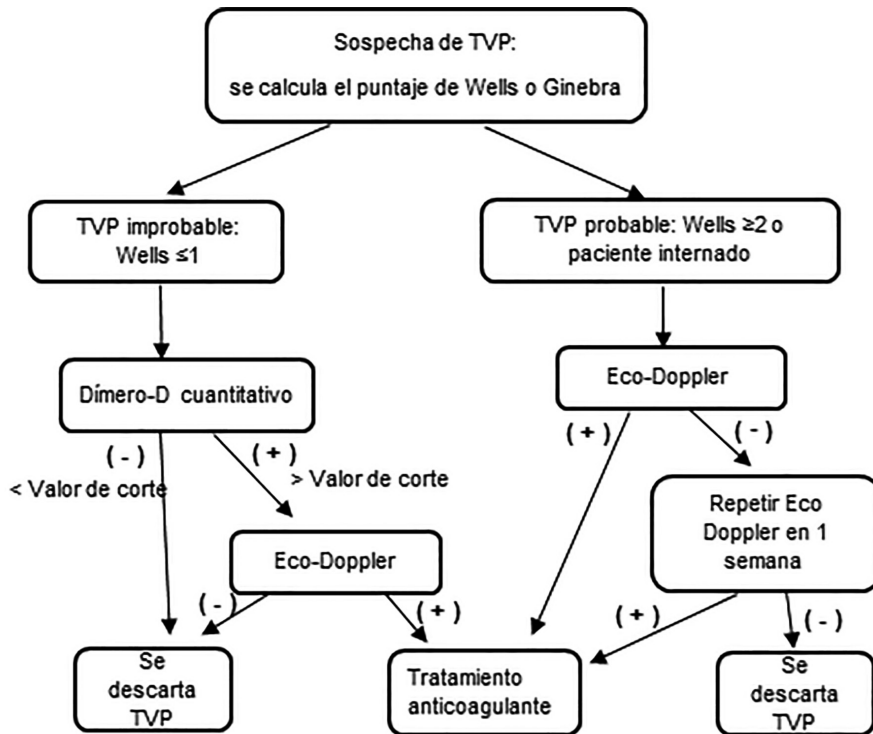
Sospecha de TVP:
se calcula el puntaje de Wells o Ginebra

TVP improbable:
Wells ≤1

TVP probable: Wells ≥2 o paciente internado

Dímero-D cuantitativo

( - )
< Valor de corte

( + )
> Valor de corte

Eco-Doppler

( - )

( + )

Se descarta TVP

Tratamiento anticoagulante

Eco-Doppler

( + )

( - )

Repetir Eco Doppler en 1 semana

( + )

( - )

Se descarta TVP